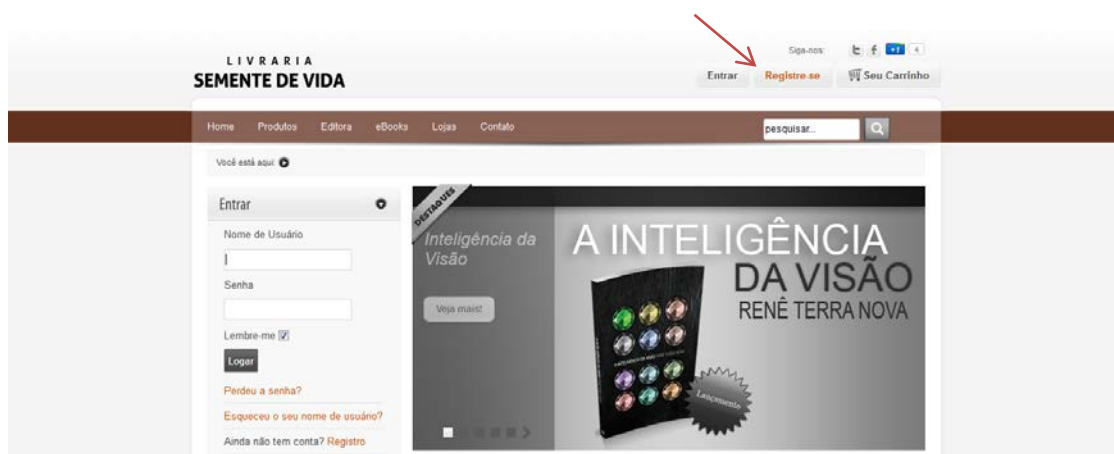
LIVRARIA
SEMENTE DE VIDA

Siga-nos: +1 4

Entrar | Registre-se | Seu Carrinho

Home | Produtos | Editora | eBooks | Lojas | Contato

pesquisar...

Você está aqui:

Entrar

Nome de Usuário

Senha

Lembre-me

Logar

Perdeu a senha?

Esqueceu o seu nome de usuário?

Ainda não tem conta? Registro

DESTAQUES

Inteligência da Visão

Veja mais!

A INTELIGÊNCIA DA VISÃO
RENÊ TERRA NOVA

Lançamento